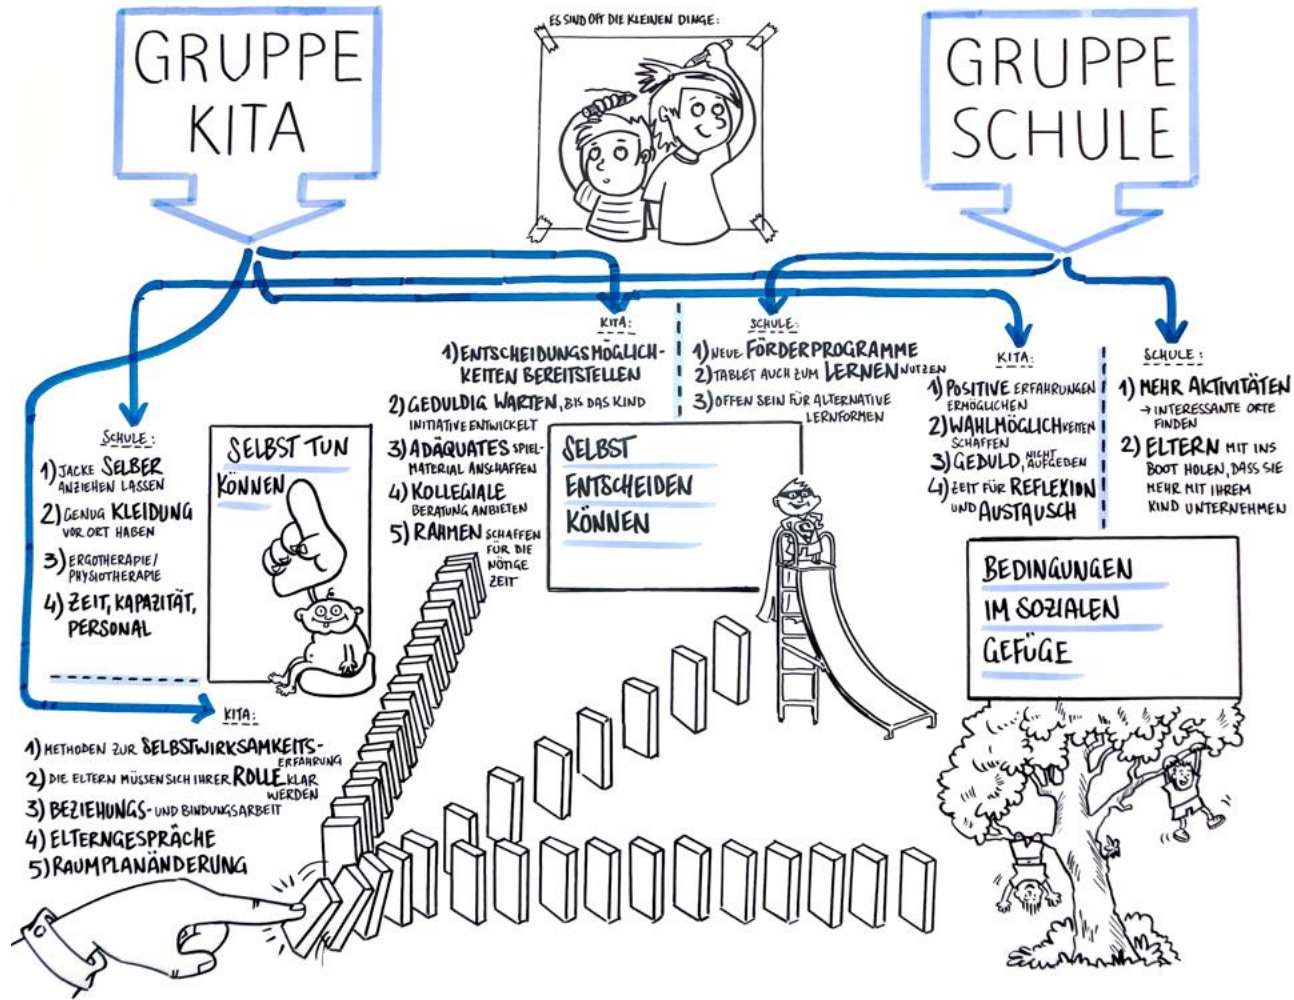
GRUPPE KITA

ES SIND OFT DIE KLEINEN DINGE:

GRUPPE SCHULE

SCHULE:
1) JACKE SELBER ANZIEHEN LASSEN
2) GENUG KLEIDUNG VOR ORT HABEN
3) ERGOTHERAPIE/ PHYSIOTHERAPIE
4) ZEIT, KAPAZITÄT, PERSONAL

SELBST TUN KÖNNEN

KITA:
1) ENTSCHEIDUNGSMÖGLICHKEITEN BEREITSTELLEN
2) GEDULDIG WARTEN, BIS DAS KIND INITIATIVE ENTWICKELT
3) ADÄQUATES SPIELMATERIAL ANSCHAFFEN
4) KOLLEGIALE BERATUNG ANBIETEN
5) RAHMEN SCHAFFEN FÜR DIE NÖTIGE ZEIT

SCHULE:
1) NEUE FÖRDERPROGRAMME
2) TABLET AUCH ZUM LERNEN NUTZEN
3) OFFEN SEIN FÜR ALTERNATIVE LERNFORMEN

SELBST ENTSCHEIDEN KÖNNEN

KITA:
1) POSITIVE ERFAHRUNGEN ERMÖGLICHEN
2) WAHLMÖGLICHKEITEN SCHAFFEN
3) GEDULD, NICHT AUFGEBEN
4) ZEIT FÜR REFLEXION UND AUSTAUSCH

SCHULE:
1) MEHR AKTIVITÄTEN → INTERESSANTE ORTE FINDEN
2) ELTERN MIT INS BOOT HOLEN, DASS SIE MEHR MIT IHREM KIND UNTERNEHMEN

BEDINGUNGEN IM SOZIALEN GEFÜGE

KITA:
1) METHODEN ZUR SELBSTWIRKSAMKEITSERFAHRUNG
2) DIE ELTERN MÜSSEN SICH IHRER ROLLE KLAR WERDEN
3) BEZIEHUNGS- UND BINDUNGSARBEIT
4) ELTERNGESPRÄCHE
5) RAUMPLANÄNDERUNG